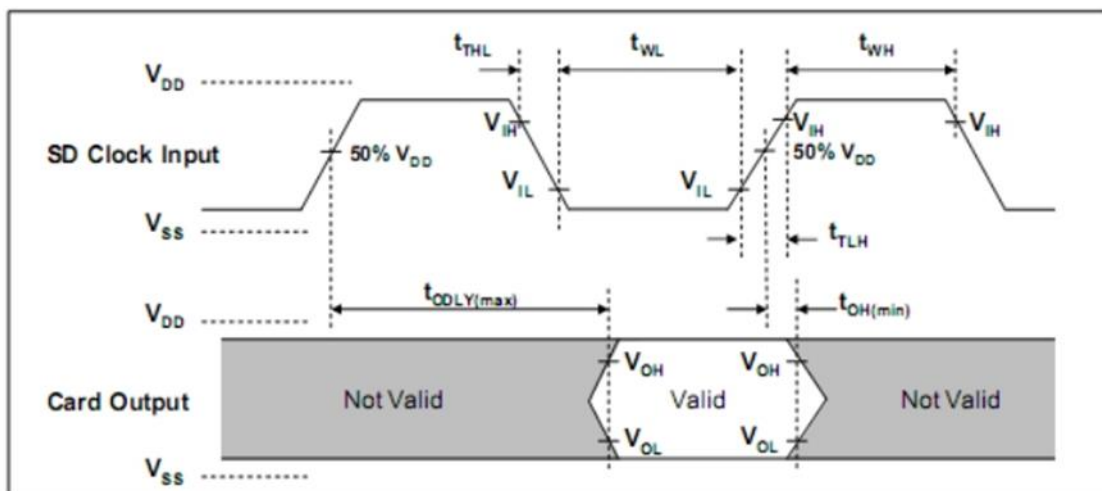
$t_{THL}$
$t_{WL}$
$t_{WH}$
$V_{DD}$
$V_{IH}$
$V_{IH}$
$V_{IH}$
SD Clock Input
50% $V_{DD}$
50% $V_{DD}$
$V_{IL}$
$V_{IL}$
$V_{SS}$
$t_{TLH}$
$t_{ODLY(max)}$
$t_{OH(min)}$
$V_{DD}$
$V_{OH}$
$V_{OH}$
Card Output
Not Valid
Valid
Not Valid
$V_{OL}$
$V_{OL}$
$V_{SS}$